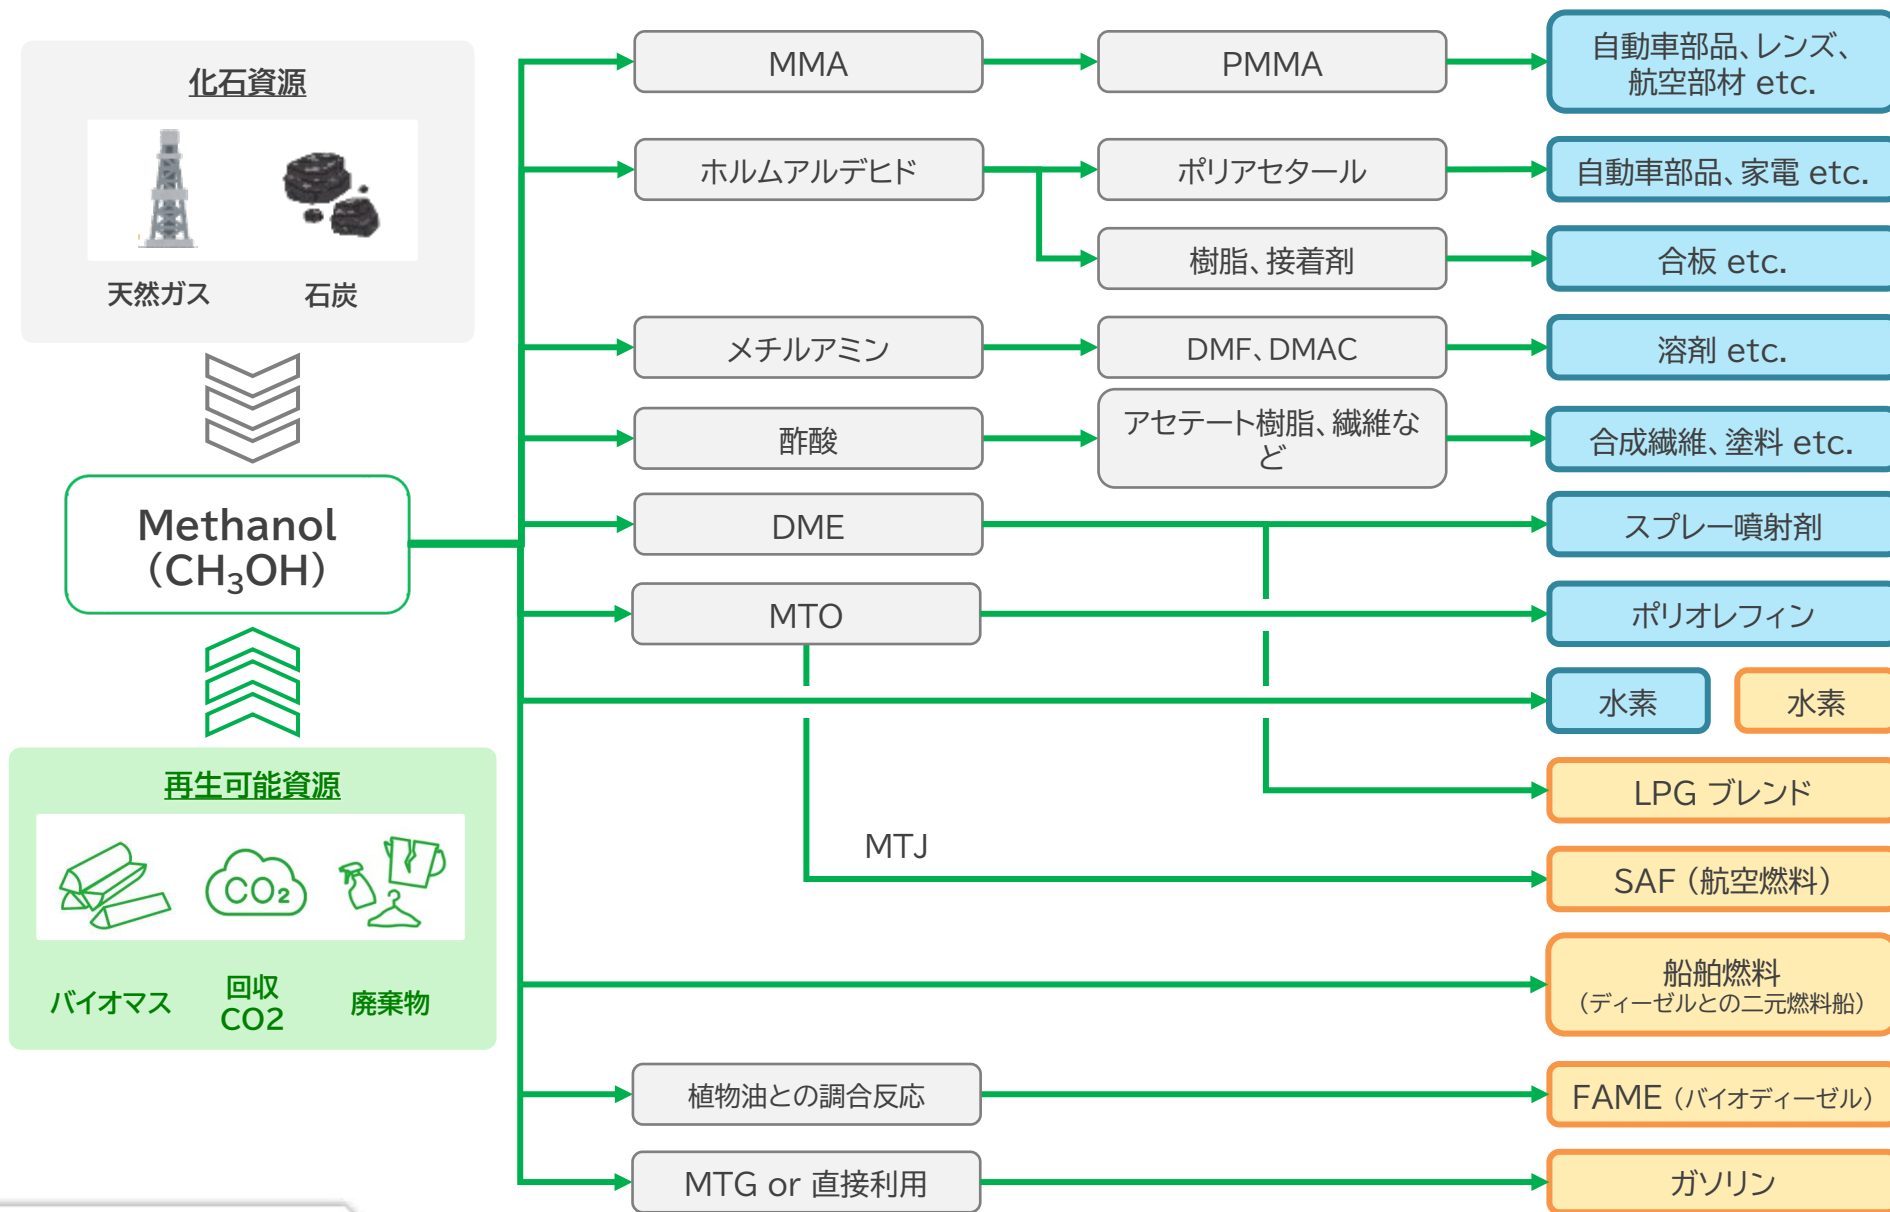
化石資源

天然ガス

石炭

Methanol
($CH_3OH$)

再生可能資源

$CO_2$

バイオマス

回収
CO2

廃棄物

MMA

PMMA

自動車部品、レンズ、航空部材 etc.

ホルムアルデヒド

ポリアセタール

自動車部品、家電 etc.

樹脂、接着剤

合板 etc.

メチルアミン

DMF、DMAC

溶剤 etc.

酢酸

アセテート樹脂、繊維など

合成繊維、塗料 etc.

DME

スプレー噴射剤

MTO

ポリオレフィン

水素

水素

LPG ブレンド

MTJ

SAF（航空燃料）

船舶燃料
（ディーゼルとの二元燃料船）

植物油との調合反応

FAME（バイオディーゼル）

MTG or 直接利用

ガソリン